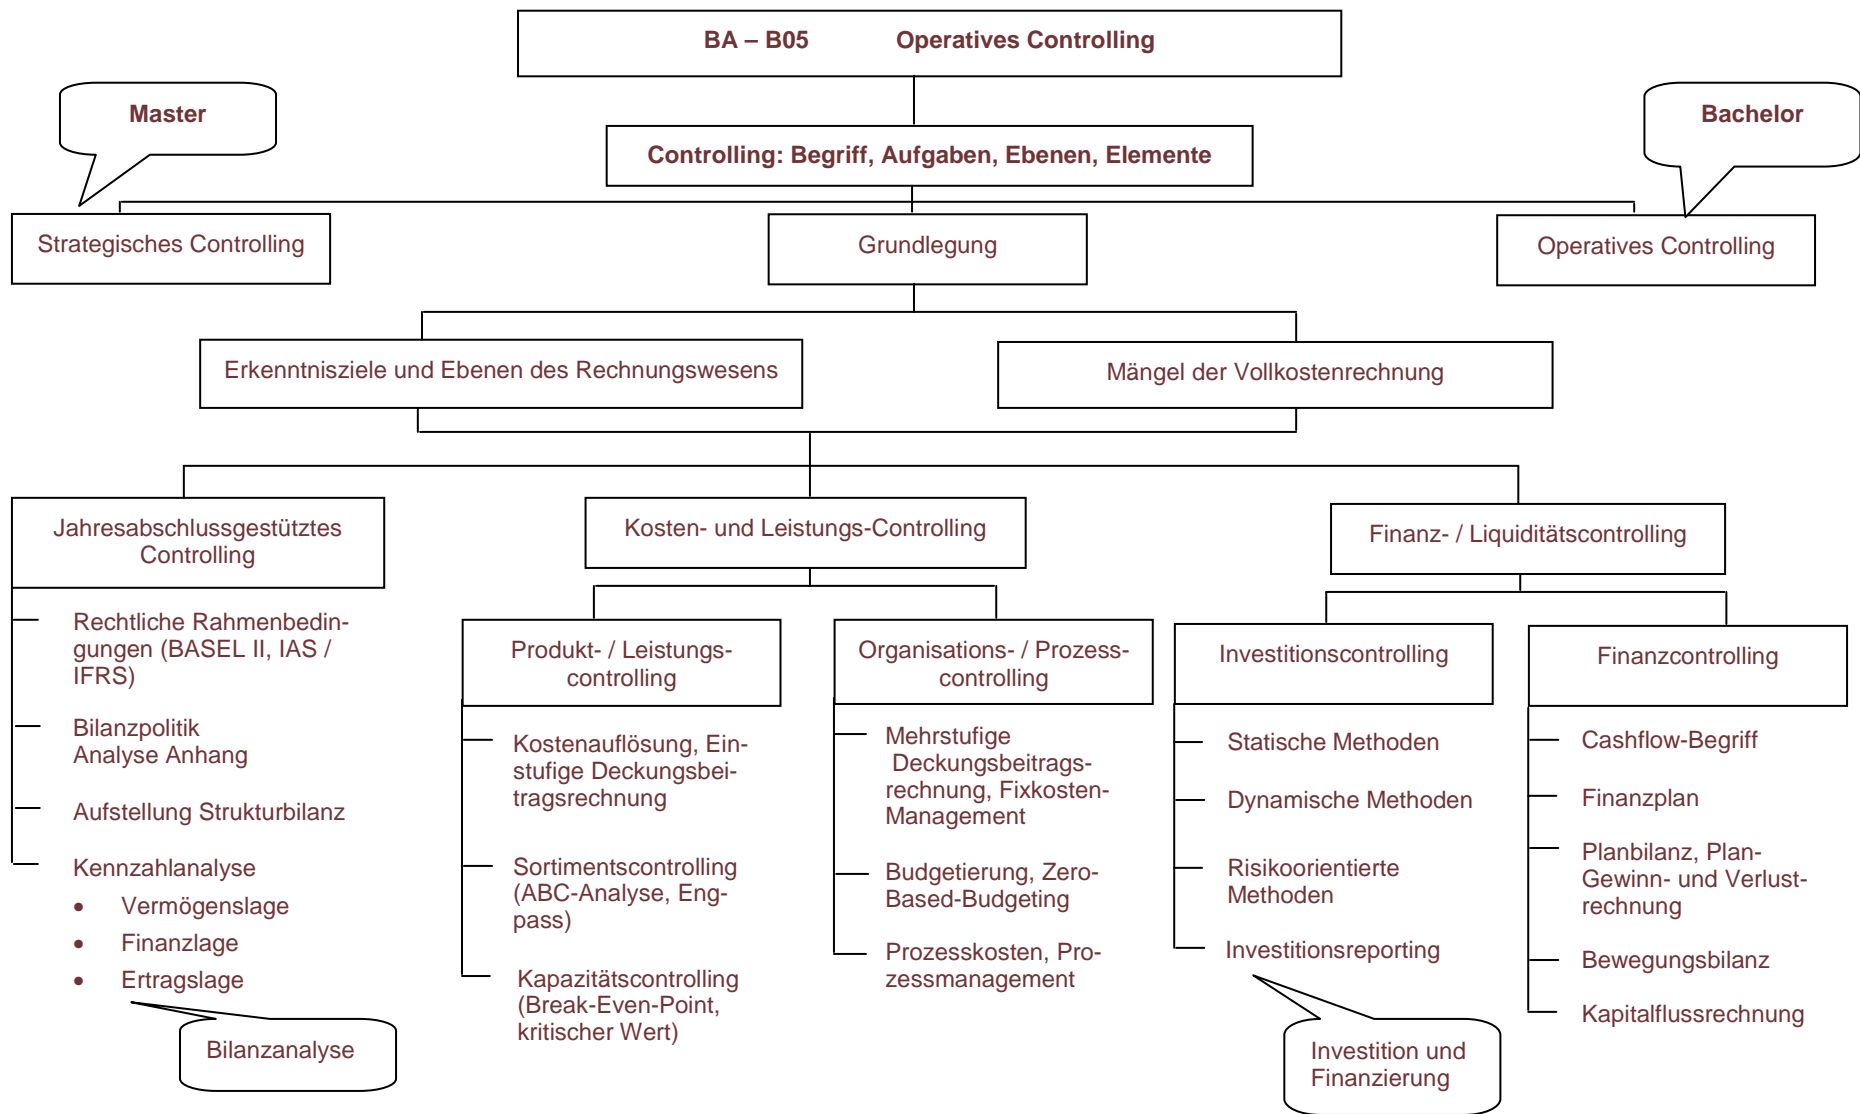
BA – B05 Operatives Controlling

Master

Bachelor

Controlling: Begriff, Aufgaben, Ebenen, Elemente

Strategisches Controlling

Grundlegung

Operatives Controlling

Erkenntnisziele und Ebenen des Rechnungswesens

Mängel der Vollkostenrechnung

Jahresabschlussgestütztes Controlling

Kosten- und Leistungs-Controlling

Finanz- / Liquiditätscontrolling

Rechtliche Rahmenbedingungen (BASEL II, IAS / IFRS)

Bilanzpolitik
Analyse Anhang

Aufstellung Strukturbilanz

Kennzahlanalyse
- Vermögenslage
- Finanzlage
- Ertragslage

Bilanzanalyse

Produkt- / Leistungscontrolling

Kostenauflösung, Einstufige Deckungsbeitragsrechnung

Sortimentscontrolling (ABC-Analyse, Engpass)

Kapazitätscontrolling (Break-Even-Point, kritischer Wert)

Organisations- / Prozesscontrolling

Mehrstufige Deckungsbeitragsrechnung, Fixkosten-Management

Budgetierung, Zero-Based-Budgeting

Prozesskosten, Prozessmanagement

Investitionscontrolling

Statische Methoden

Dynamische Methoden

Risikoorientierte Methoden

Investitionsreporting

Investition und Finanzierung

Finanzcontrolling

Cashflow-Begriff

Finanzplan

Planbilanz, Plan-Gewinn- und Verlustrechnung

Bewegungsbilanz

Kapitalflussrechnung